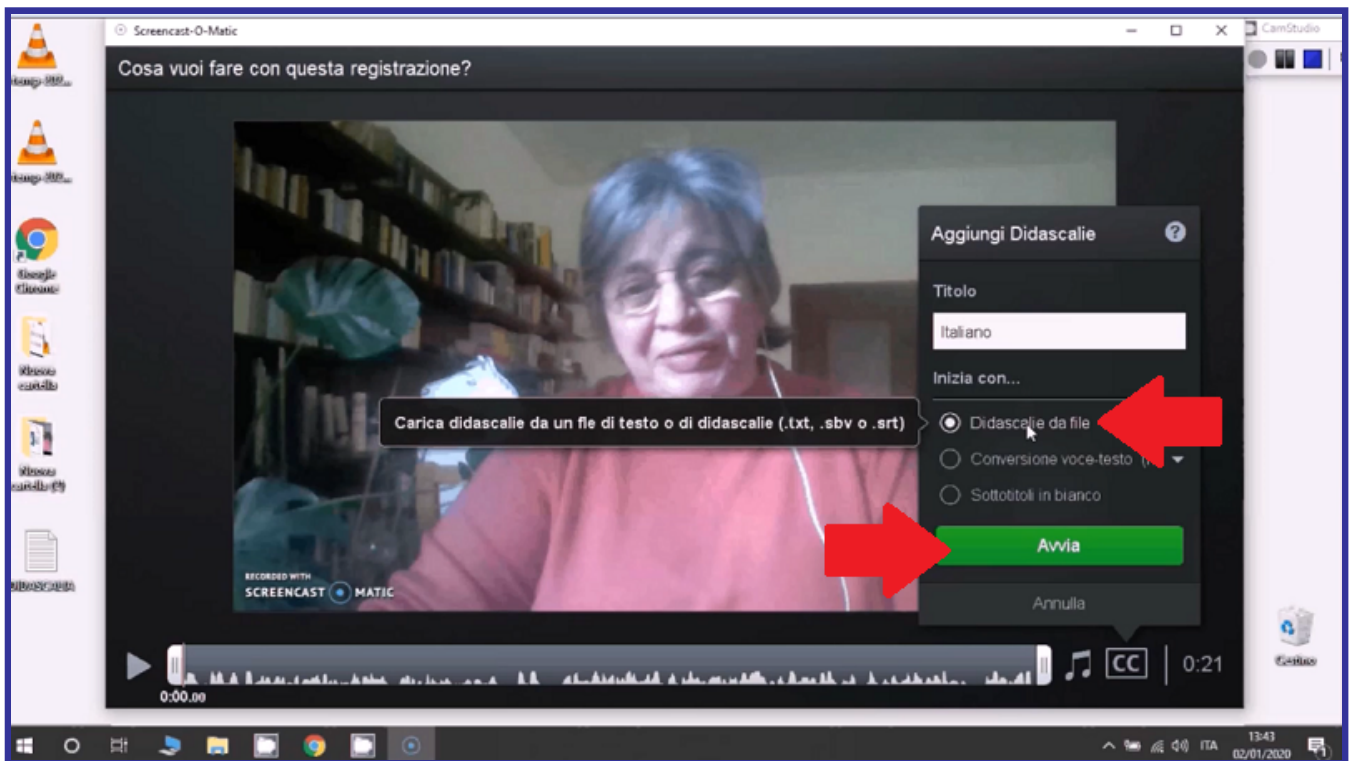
Screencast-O-Matic

Cosa vuoi fare con questa registrazione?

CamStudio

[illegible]
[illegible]
Google Chrome
Nuova cartella
Nuova cartella (2)
DIDASCALIA

Aggiungi Didascalie

Titolo

Italiano

Inizia con...

Carica didascalie da un fle di testo o di didascalie (.txt, .sbv o .srt)

Didascalie da file

Conversione voce-testo

Sottotitoli in bianco

Avvia

Annulla

RECORDED WITH
SCREENCAST MATIC

0:00.00

CC

0:21

Cestino

ITA
13:43
02/01/2020